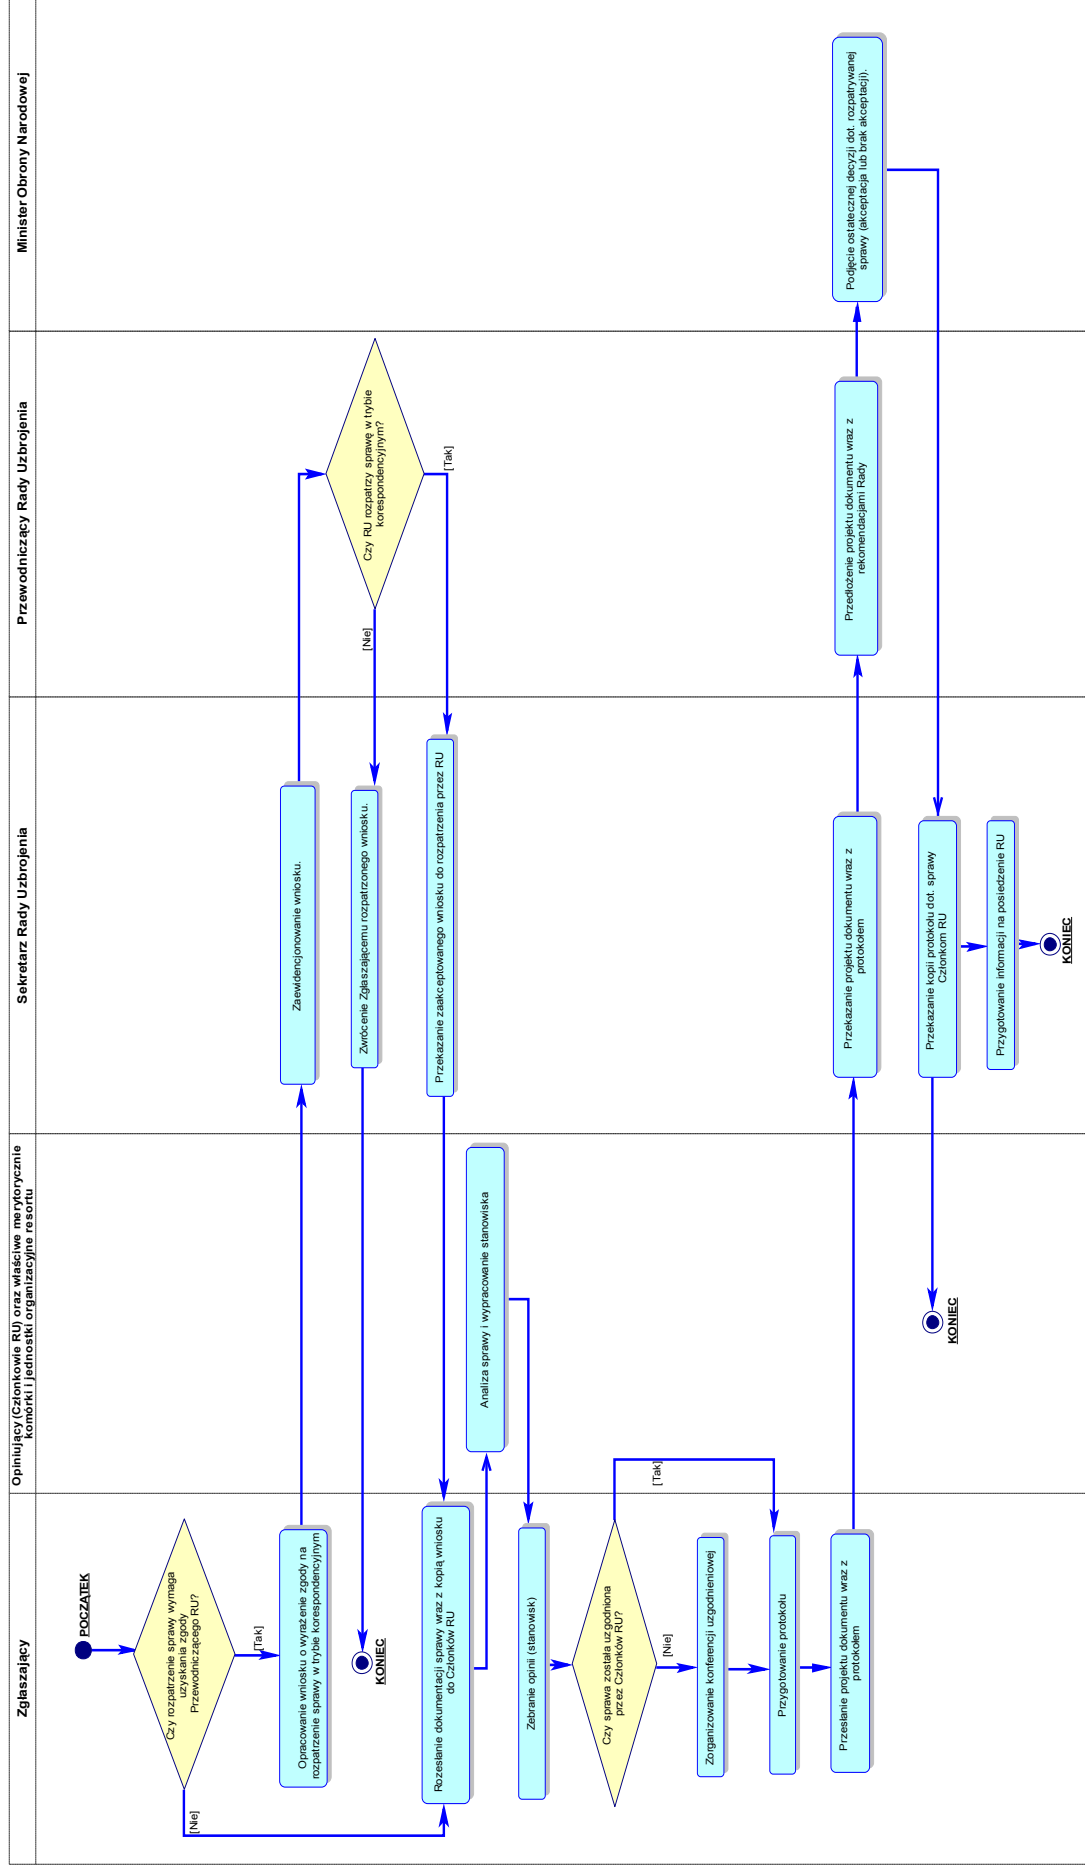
Zgłaszający

Opiniujący (Członkowie RU) oraz właściwe merytorycznie komórki i jednostki organizacyjne resortu

Sekretarz Rady Uzbrojenia

Przewodniczący Rady Uzbrojenia

Minister Obrony Narodowej

POCZĄTEK

Czy rozpatrzenie sprawy wymaga uzyskania zgody Przewodniczącego RU?

[Tak]

[Nie]

Opracowanie wniosku o wyrażenie zgody na rozpatrzenie sprawy w trybie korespondencyjnym

KONIEC

Rozesłanie dokumentacji sprawy wraz z kopią wniosku do Członków RU

Zebranie opinii (stanowisk)

Czy sprawa została uzgodniona przez Członków RU?

[Nie]

[Tak]

Zorganizowanie konferencji uzgodnieniowej

Przygotowanie protokołu

Przesłanie projektu dokumentu wraz z protokołem

Analiza sprawy i wypracowanie stanowiska

KONIEC

Zaewidencjonowanie wniosku.

Zwrócenie Zgłaszającemu rozpatrzonego wniosku.

Przekazanie zaakceptowanego wniosku do rozpatrzenia przez RU

Przekazanie projektu dokumentu wraz z protokołem

Przekazanie kopii protokołu dot. sprawy Członkom RU

Przygotowanie informacji na posiedzenie RU

KONIEC

Czy RU rozpatrzy sprawę w trybie korespondencyjnym?

[Nie]

[Tak]

Przedłożenie projektu dokumentu wraz z rekomendacjami Rady

Podjęcie ostatecznej decyzji dot. rozpatrywanej sprawy (akceptacja lub brak akceptacji).